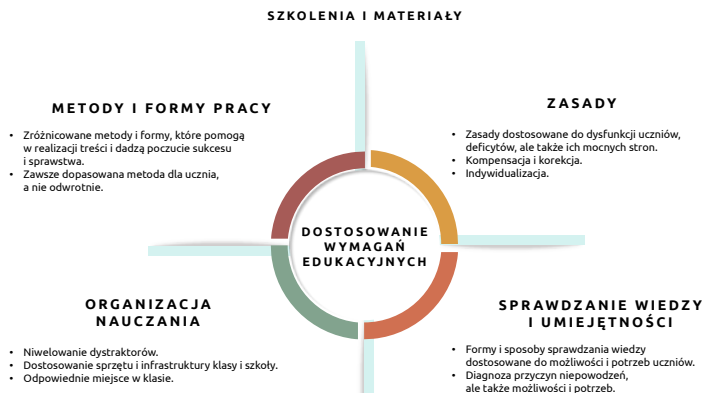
SZKOLENIA I MATERIAŁY

METODY I FORMY PRACY

- Zróżnicowane metody i formy, które pomogą w realizacji treści i dadzą poczucie sukcesu i sprawstwa.
- Zawsze dopasowana metoda dla ucznia, a nie odwrotnie.

ZASADY

- Zasady dostosowane do dysfunkcji uczniów, deficytów, ale także ich mocnych stron.
- Kompensacja i korekcja.
- Indywidualizacja.

DOSTOSOWANIE WYMAGAŃ EDUKACYJNYCH

ORGANIZACJA NAUCZANIA

- Niwelowanie dystraktorów.
- Dostosowanie sprzętu i infrastruktury klasy i szkoły.
- Odpowiednie miejsce w klasie.

SPRAWDZANIE WIEDZY I UMIEJĘTNOŚCI

- Formy i sposoby sprawdzania wiedzy dostosowane do możliwości i potrzeb uczniów.
- Diagnoza przyczyn niepowodzeń, ale także możliwości i potrzeb.